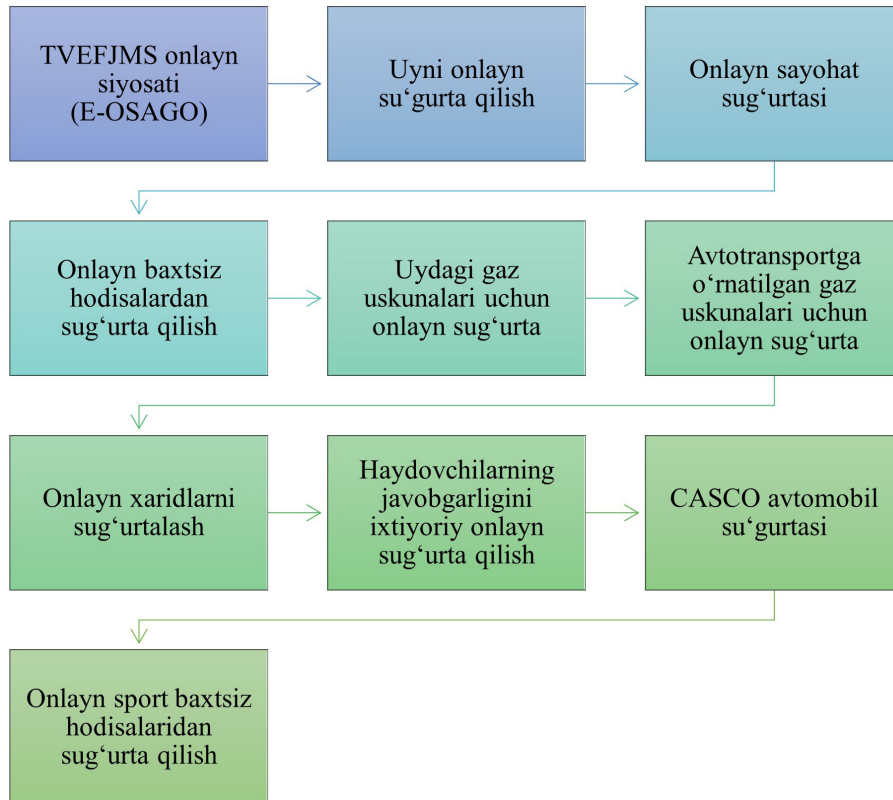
TVEFJMS onlayn siyosati (E-OSAGO)

Uyni onlayn su‘gurta qilish

Onlayn sayohat sug‘urtasi

Onlayn baxtsiz hodisalardan sug‘urta qilish

Uydagi gaz uskunalari uchun onlayn sug‘urta

Avtotransportga o‘rnatilgan gaz uskunalari uchun onlayn sug‘urta

Onlayn xaridlarni sug‘urtalash

Haydovchilarning javobgarligini ixtiyoriy onlayn sug‘urta qilish

CASCO avtomobil su‘gurtasi

Onlayn sport baxtsiz hodisalaridan sug‘urta qilish